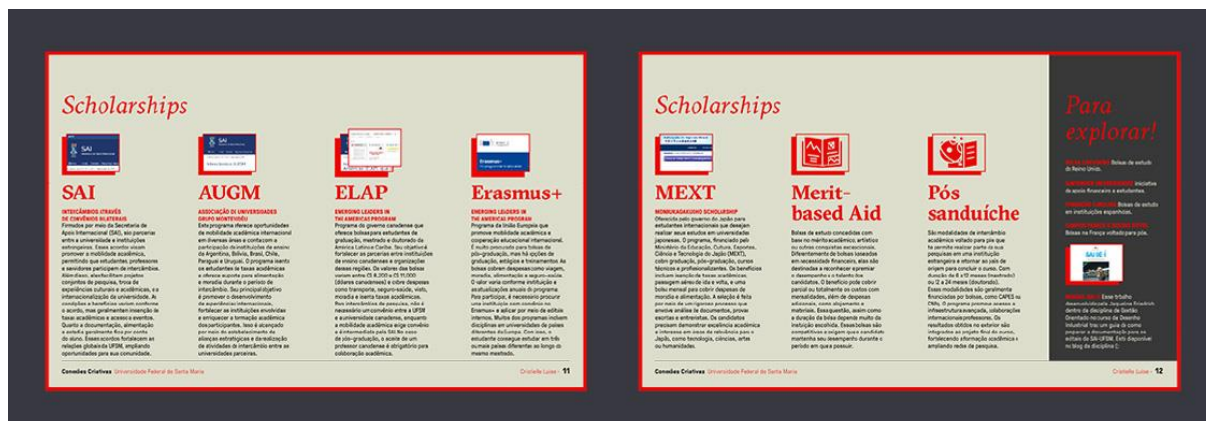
Scholarships

SAI

INTERCÂMBIOS ATRAVÉS DE CONVÊNIOS BILATERAIS

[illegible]

AUGM

ASSOCIAÇÃO DE UNIVERSIDADES GRUPO MONTEVIDÉU

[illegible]

ELAP

EMERGING LEADERS IN THE AMERICAS PROGRAM

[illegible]

Erasmus+

EMERGING LEADERS IN THE AMERICAS PROGRAM

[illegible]

Conexões Criativas Universidade Federal de Santa Maria

Cristielle Luise | 11

Scholarships

MEXT

MONBUKAGAKUSHO SCHOLARSHIP

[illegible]

Merit-based Aid

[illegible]

Pós sanduíche

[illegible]

Para explorar!

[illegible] Bolsas de estudo do Reino Unido.

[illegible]

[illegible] Bolsas de estudo em instituições espanholas.

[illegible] Bolsas na França voltadas para pós.

SAIBE +

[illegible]

Conexões Criativas Universidade Federal de Santa Maria

Cristielle Luise | 12